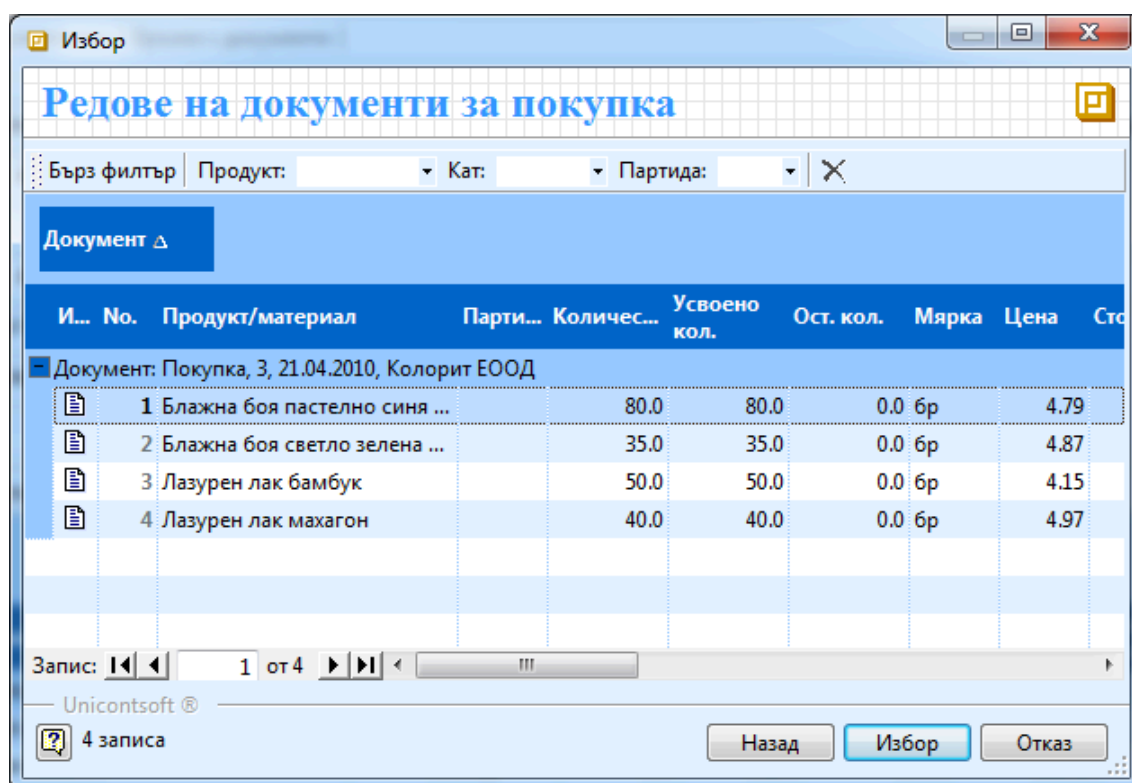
Избор

Редове на документи за покупка

Бърз филтър | Продукт: Кат: Партида:

Документ ∆

| И... | No. | Продукт/материал | Парти... | Количес... | Усвоено кол. | Ост. кол. | Мярка | Цена | Сто |
|---|---|---|---|---|---|---|---|---|---|
| Документ: Покупка, 3, 21.04.2010, Колорит ЕООД | | | | | | | | | |
| | 1 | Блажна боя пастелно синя ... | | 80.0 | 80.0 | 0.0 | бр | 4.79 | |
| | 2 | Блажна боя светло зелена ... | | 35.0 | 35.0 | 0.0 | бр | 4.87 | |
| | 3 | Лазурен лак бамбук | | 50.0 | 50.0 | 0.0 | бр | 4.15 | |
| | 4 | Лазурен лак махагон | | 40.0 | 40.0 | 0.0 | бр | 4.97 | |

Запис: 1 от 4

Unicontsoft ®

4 записа

Назад Избор Отказ